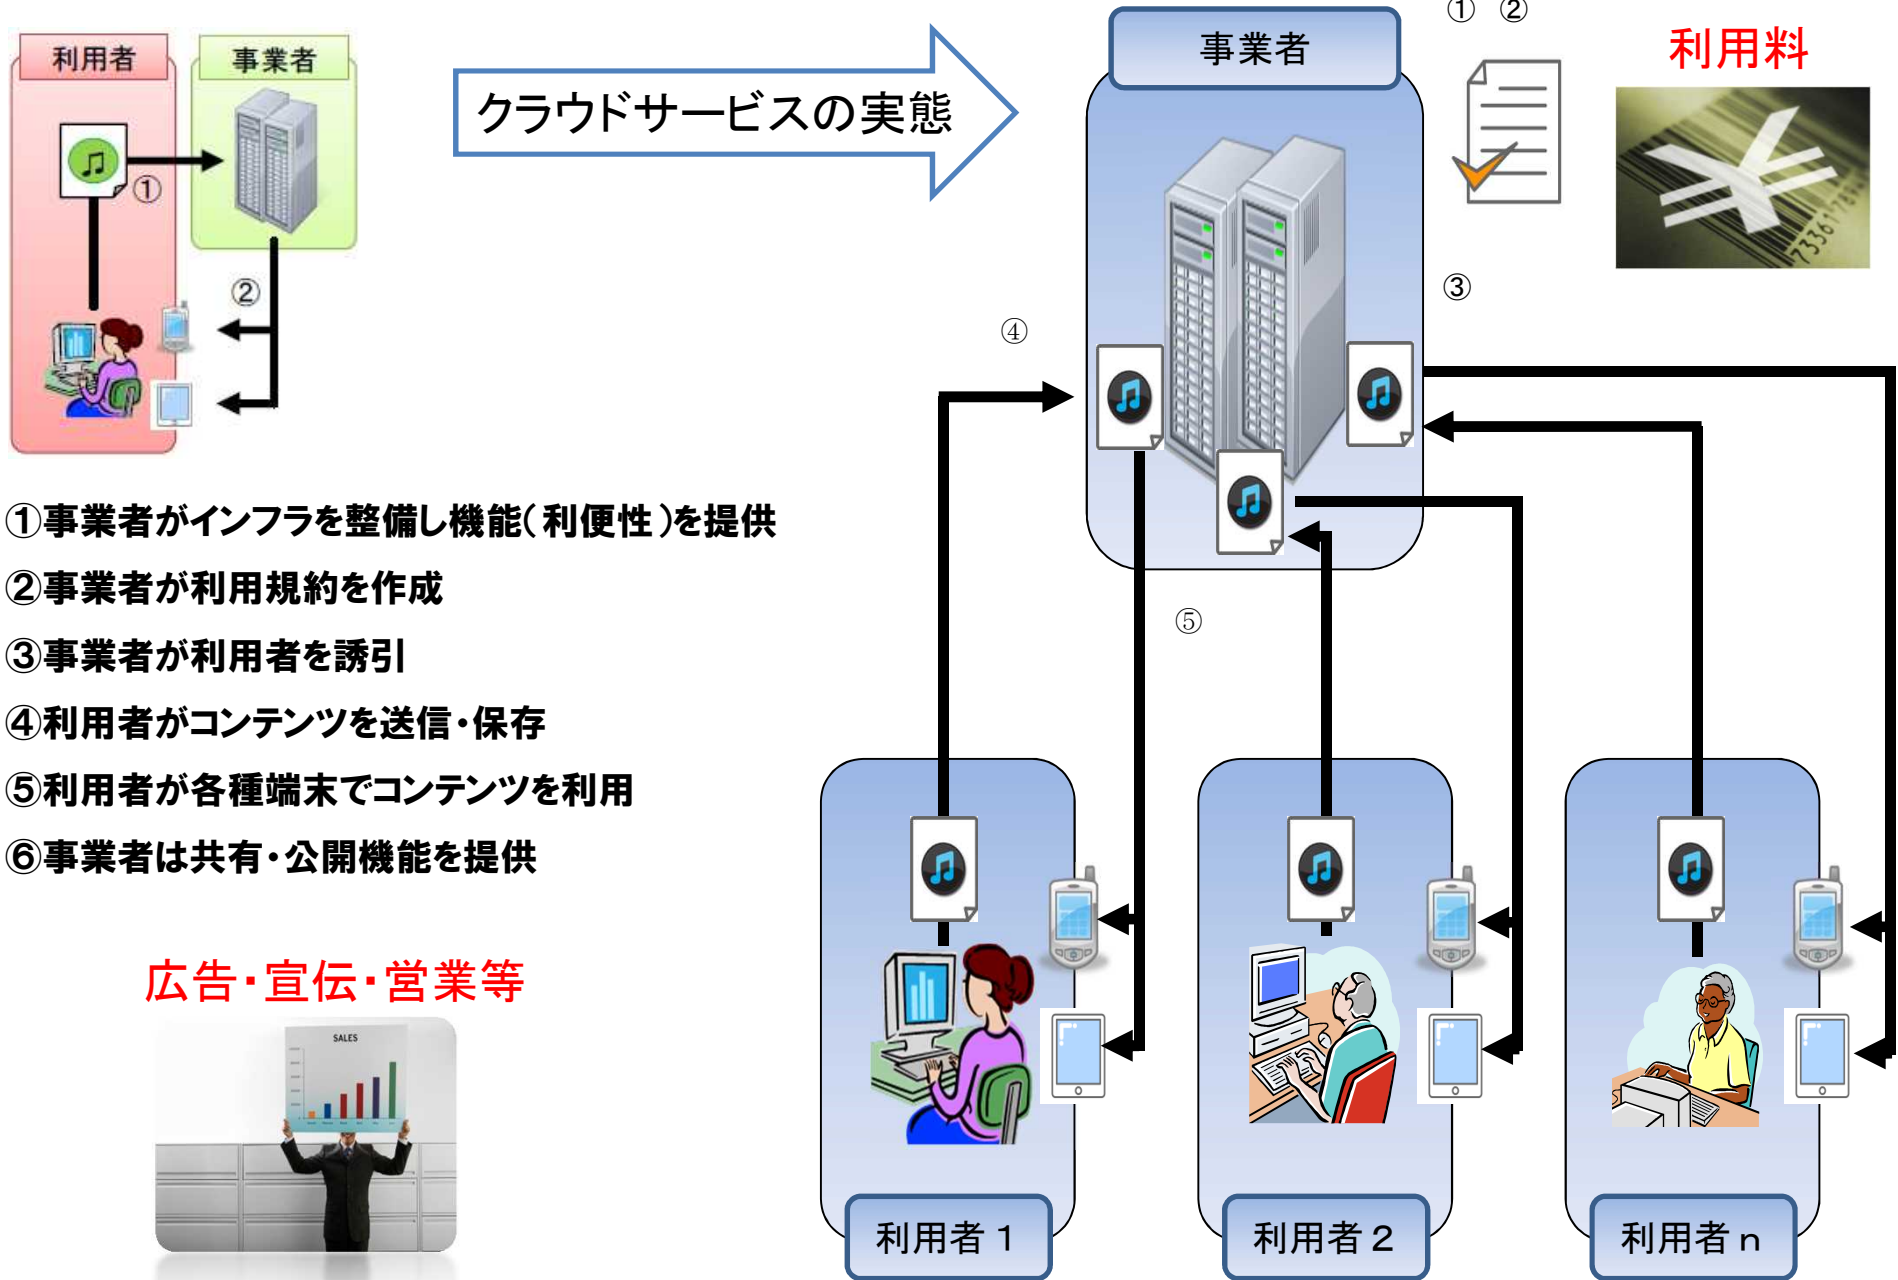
利用者

事業者

①

②

クラウドサービスの実態

事業者

① ②

利用料

③

④

⑤

①事業者がインフラを整備し機能(利便性)を提供

②事業者が利用規約を作成

③事業者が利用者を誘引

④利用者がコンテンツを送信・保存

⑤利用者が各種端末でコンテンツを利用

⑥事業者は共有・公開機能を提供

広告・宣伝・営業等

SALES

利用者１

利用者２

利用者ｎ